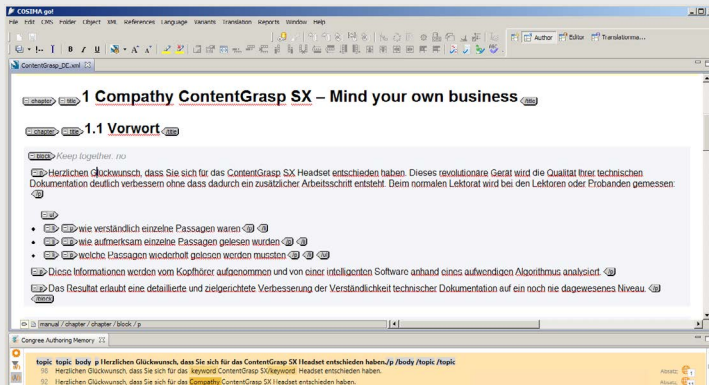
COSIMA go!

File Edit CMS Folder Object XML References Language Variants Translation Reports Window Help

Author Editor Translationma...

ContentGrasp_DE.xml

chapter title 1 Compathy ContentGrasp SX – Mind your own business title

chapter title 1.1 Vorwort title

block Keep together: no

p Herzlichen Glückwunsch, dass Sie sich für das ContentGrasp SX Headset entschieden haben. Dieses revolutionäre Gerät wird die Qualität Ihrer technischen Dokumentation deutlich verbessern ohne dass dadurch ein zusätzlicher Arbeitsschritt entsteht. Beim normalen Lektorat wird bei den Lektoren oder Probanden gemessen: p

ul

- li p wie verständlich einzelne Passagen waren p li
- li p wie aufmerksam einzelne Passagen gelesen wurden p li
- li p welche Passagen wiederholt gelesen werden mussten p li ul

p Diese Informationen werden vom Kopfhörer aufgenommen und von einer intelligenten Software anhand eines aufwendigen Algorithmus analysiert. p

p Das Resultat erlaubt eine detaillierte und zielgerichtete Verbesserung der Verständlichkeit technischer Dokumentation auf ein noch nie dagewesenes Niveau. p block

manual / chapter / chapter / block / p

Congree Authoring Memory

topic topic body p Herzlichen Glückwunsch, dass Sie sich für das ContentGrasp SX Headset entschieden haben./p /body /topic /topic

98 Herzlichen Glückwunsch, dass Sie sich für das keyword ContentGrasp SX/keyword Headset entschieden haben.

92 Herzlichen Glückwunsch, dass Sie sich für das Compathy ContentGrasp SX Headset entschieden haben.

Absatz

Absatz